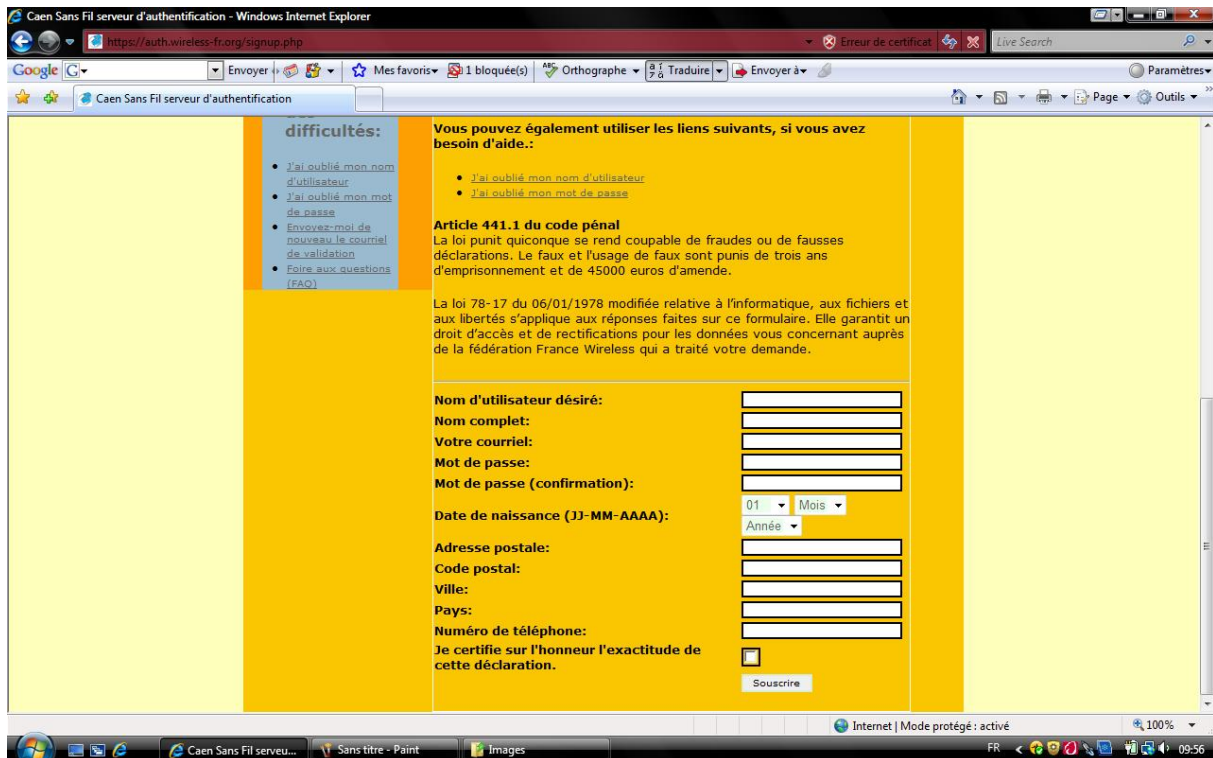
Caen Sans Fil serveur d'authentification - Windows Internet Explorer

https://auth.wireless-fr.org/signup.php

Erreur de certificat

Live Search

Google G

Envoyer

Mes favoris

1 bloqué(s)

Orthographe

Traduire

Envoyer à

Paramètres

Caen Sans Fil serveur d'authentification

Page

Outils

difficultés:

- J'ai oublié mon nom d'utilisateur
- J'ai oublié mon mot de passe
- Envoyez-moi de nouveau le courriel de validation
- Foire aux questions (FAQ)

Vous pouvez également utiliser les liens suivants, si vous avez besoin d'aide.:

- J'ai oublié mon nom d'utilisateur
- J'ai oublié mon mot de passe

Article 441.1 du code pénal
La loi punit quiconque se rend coupable de fraudes ou de fausses déclarations. Le faux et l'usage de faux sont punis de trois ans d'emprisonnement et de 45000 euros d'amende.

La loi 78-17 du 06/01/1978 modifiée relative à l'informatique, aux fichiers et aux libertés s'applique aux réponses faites sur ce formulaire. Elle garantit un droit d'accès et de rectifications pour les données vous concernant auprès de la fédération France Wireless qui a traité votre demande.

Nom d'utilisateur désiré:
Nom complet:
Votre courriel:
Mot de passe:
Mot de passe (confirmation):
Date de naissance (JJ-MM-AAAA): 01 Mois Année
Adresse postale:
Code postal:
Ville:
Pays:
Numéro de téléphone:
Je certifie sur l'honneur l'exactitude de cette déclaration.

Souscrire

Internet | Mode protégé : activé

100%

Caen Sans Fil serveu...

Sans titre - Paint

Images

FR

09:56